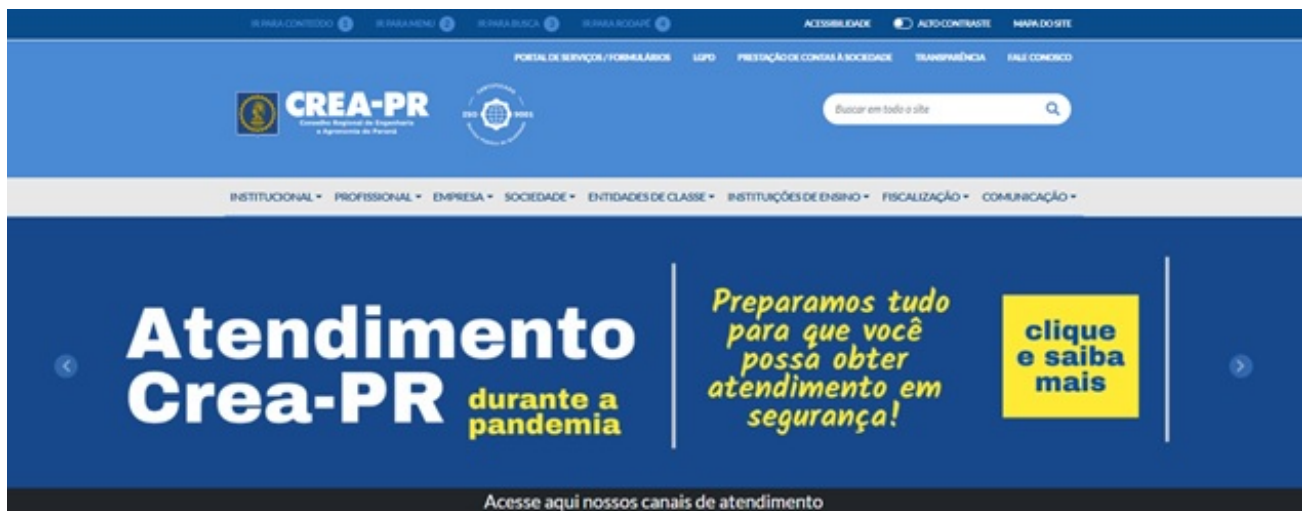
IR PARA CONTEÚDO 1 IR PARA MENU 2 IR PARA BUSCA 3 IR PARA RODAPÉ 4

ACESSIBILIDADE ALTO CONTRASTE MAPA DO SITE

PORTAL DE SERVIÇOS / FORMULÁRIOS LGPD PRESTAÇÃO DE CONTAS À SOCIEDADE TRANSPARÊNCIA FALE CONOSCO

CREA-PR
Conselho Regional de Engenharia e Agronomia do Paraná

CERTIFICADO ISO 9001 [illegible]

Buscar em todo o site

INSTITUCIONAL PROFISSIONAL EMPRESA SOCIEDADE ENTIDADES DE CLASSE INSTITUIÇÕES DE ENSINO FISCALIZAÇÃO COMUNICAÇÃO

Atendimento Crea-PR durante a pandemia

Preparamos tudo para que você possa obter atendimento em segurança!

clique e saiba mais

Acesse aqui nossos canais de atendimento